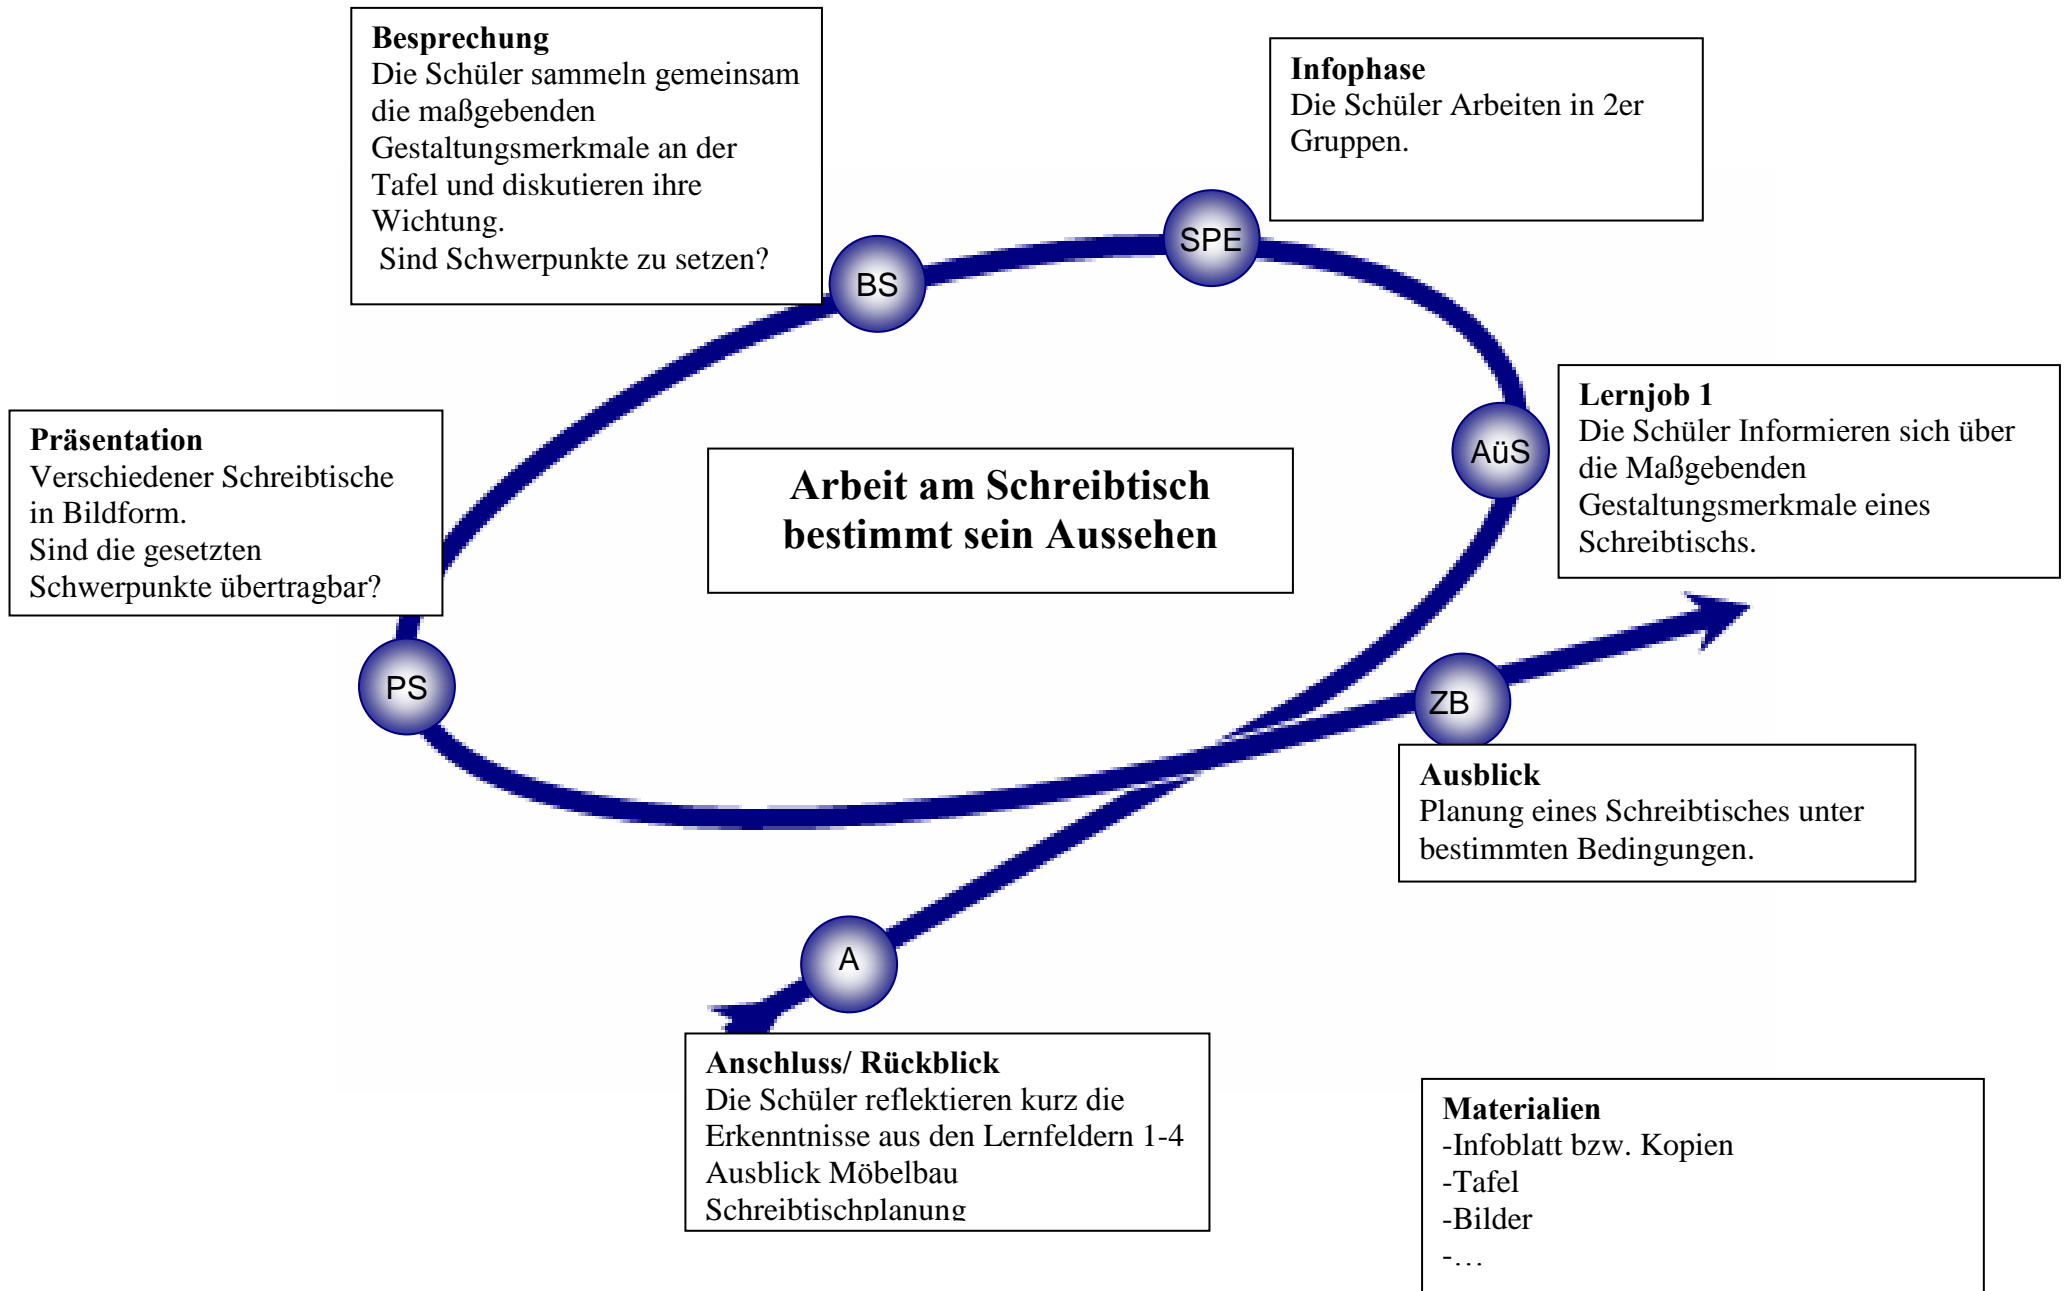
**Besprechung**
Die Schüler sammeln gemeinsam die maßgebenden Gestaltungsmerkmale an der Tafel und diskutieren ihre Wichtung.
Sind Schwerpunkte zu setzen?

**Infophase**
Die Schüler Arbeiten in 2er Gruppen.

SPE

BS

**Lernjob 1**
Die Schüler Informieren sich über die Maßgebenden Gestaltungsmerkmale eines Schreibtischs.

AüS

**Präsentation**
Verschiedener Schreibtische in Bildform.
Sind die gesetzten Schwerpunkte übertragbar?

**Arbeit am Schreibtisch bestimmt sein Aussehen**

PS

ZB

**Ausblick**
Planung eines Schreibtisches unter bestimmten Bedingungen.

A

**Anschluss/ Rückblick**
Die Schüler reflektieren kurz die Erkenntnisse aus den Lernfeldern 1-4
Ausblick Möbelbau
Schreibtischplanung

**Materialien**
-Infoblatt bzw. Kopien
-Tafel
-Bilder
-…